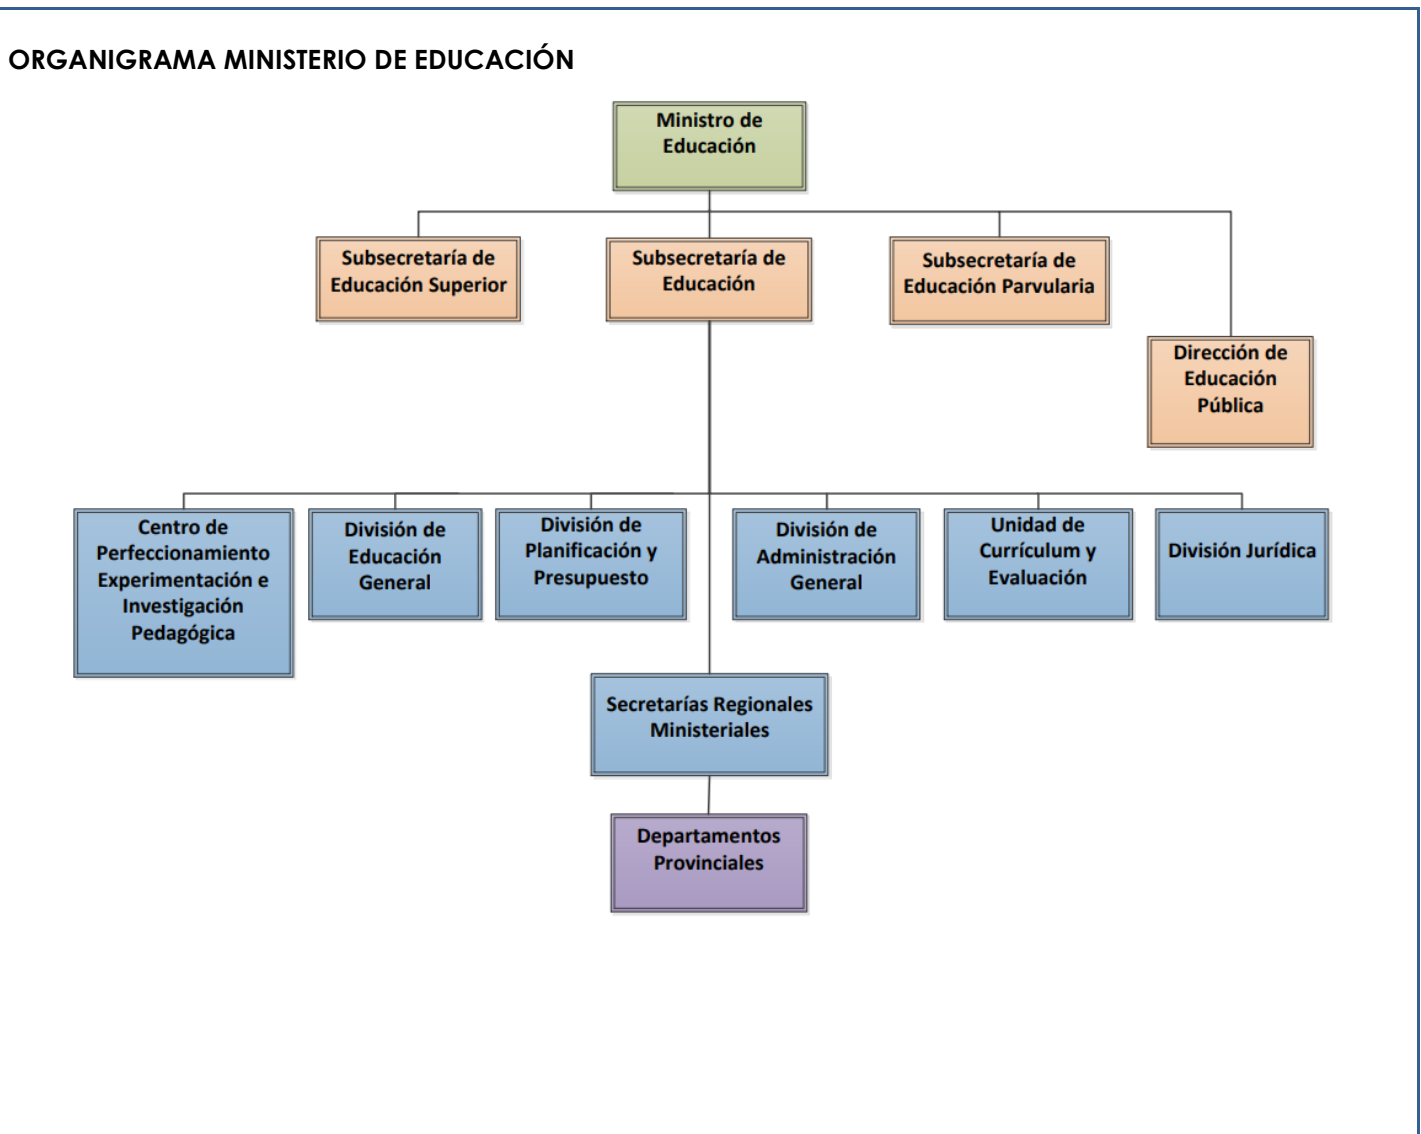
ORGANIGRAMA MINISTERIO DE EDUCACIÓN

Ministro de Educación

Subsecretaría de Educación Superior

Subsecretaría de Educación

Subsecretaría de Educación Parvularia

Dirección de Educación Pública

Centro de Perfeccionamiento Experimentación e Investigación Pedagógica

División de Educación General

División de Planificación y Presupuesto

División de Administración General

Unidad de Currículum y Evaluación

División Jurídica

Secretarías Regionales Ministeriales

Departamentos Provinciales